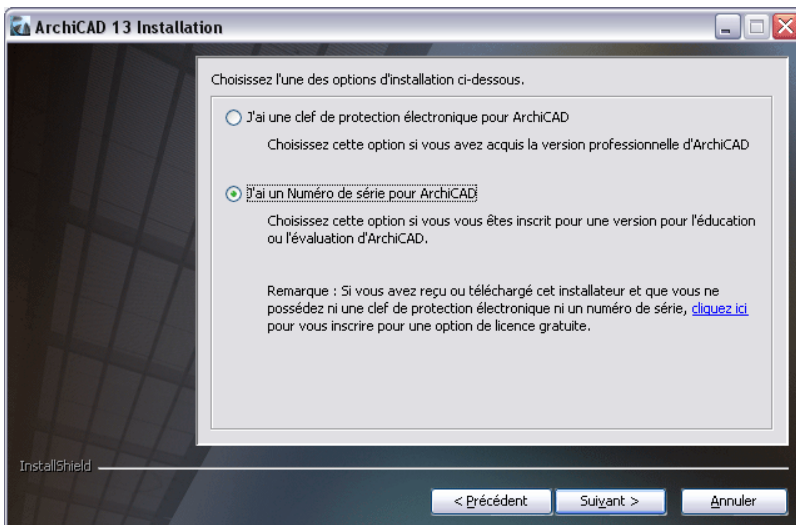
ArchiCAD 13 Installation

Choisissez l'une des options d'installation ci-dessous.

J'ai une clef de protection électronique pour ArchiCAD

Choisissez cette option si vous avez acquis la version professionnelle d'ArchiCAD

J'ai un Numéro de série pour ArchiCAD

Choisissez cette option si vous vous êtes inscrit pour une version pour l'éducation ou l'évaluation d'ArchiCAD.

Remarque : Si vous avez reçu ou téléchargé cet installateur et que vous ne possédez ni une clef de protection électronique ni un numéro de série, cliquez ici pour vous inscrire pour une option de licence gratuite.

InstallShield

< Précédent Suivant > Annuler